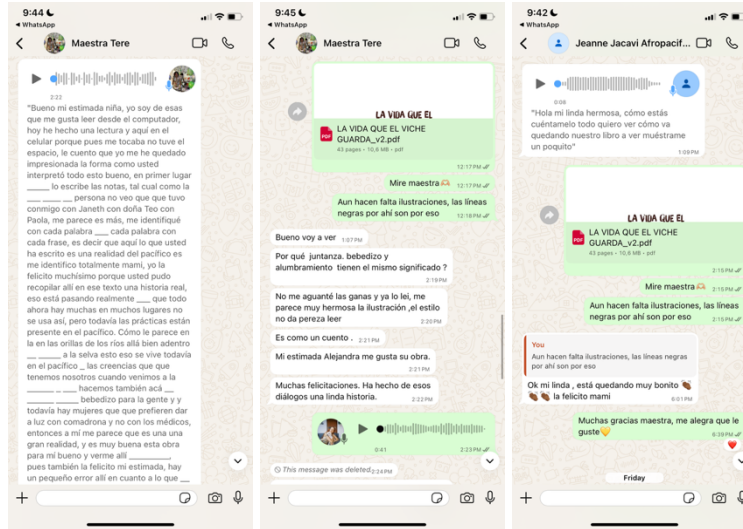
9:44
◂ WhatsApp
Maestra Tere

2:22

"Bueno mi estimada niña, yo soy de esas que me gusta leer desde el computador, hoy he hecho una lectura y aquí en el celular porque pues me tocaba no tuve el espacio, le cuento que yo me he quedado impresionada la forma como usted interpretó todo esto bueno, en primer lugar _____ lo escribe las notas, tal cual como la ___ ____ __ persona no veo que tuvo conmigo con Janeth con doña Teo con Paola, me parece es más, me identifiqué con cada palabra ____ cada palabra con cada frase, es decir que aquí lo que usted ha escrito es una realidad del pacífico es me identifico totalmente mami, yo la felicito muchísimo porque usted pudo recopilar allí en ese texto una historia real, eso está pasando realmente ____ que todo ahora hay muchas en muchos lugares no se usa así, pero todavía las prácticas están presente en el pacífico. Cómo le parece en la en las orillas de los ríos allá bien adentro __ _____ a la selva eso se vive todavía en el pacífico _ las creencias que que tenemos nosotros cuando venimos a la ______ _ ____ hacemos también acá __ ______ _____ bebedizo para la gente y y todavía hay mujeres que que prefieren dar a luz con comadrona y no con los médicos, entonces a mí me parece que es una gran realidad, y es muy buena esta obra para mi bueno y verme allí _________, pues también la felicito mi estimada, hay un pequeño error allí en cuanto a lo que __

9:45
◂ WhatsApp
Maestra Tere

LA VIDA QUE EL
LA VIDA QUE EL VICHE GUARDA_v2.pdf
43 pages • 10,6 MB • pdf
12:17 PM

Mire maestra🙈 12:17 PM

Aun hacen falta ilustraciones, las líneas negras por ahí son por eso 12:18 PM

Bueno voy a ver 1:07 PM

Por qué juntanza. bebedizo y alumbramiento tienen el mismo significado ? 2:19 PM

No me aguanté las ganas y ya lo leí, me parece muy hermosa la ilustración ,el estilo no da pereza leer 2:20 PM

Es como un cuento . 2:21 PM

Mi estimada Alejandra me gusta su obra. 2:21 PM

Muchas felicitaciones. Ha hecho de esos diálogos una linda historia. 2:22 PM

0:41 2:23 PM

This message was deleted 2:24 PM

9:42
◂ WhatsApp
Jeanne Jacavi Afropacif...

0:08
"Hola mi linda hermosa, cómo estás cuéntamelo todo quiero ver cómo va quedando nuestro libro a ver muéstrame un poquito"
1:09 PM

LA VIDA QUE EL
LA VIDA QUE EL VICHE GUARDA_v2.pdf
43 pages • 10,6 MB • pdf
2:15 PM

Mire maestra🙈 2:15 PM

Aun hacen falta ilustraciones, las líneas negras por ahí son por eso 2:15 PM

You
Aun hacen falta ilustraciones, las líneas negras por ahí son por eso
Ok mi linda , está quedando muy bonito 👏🏾 👏🏾 👏🏾 la felicito mami
6:01 PM

Muchas gracias maestra, me alegra que le guste💛
6:39 PM

Friday